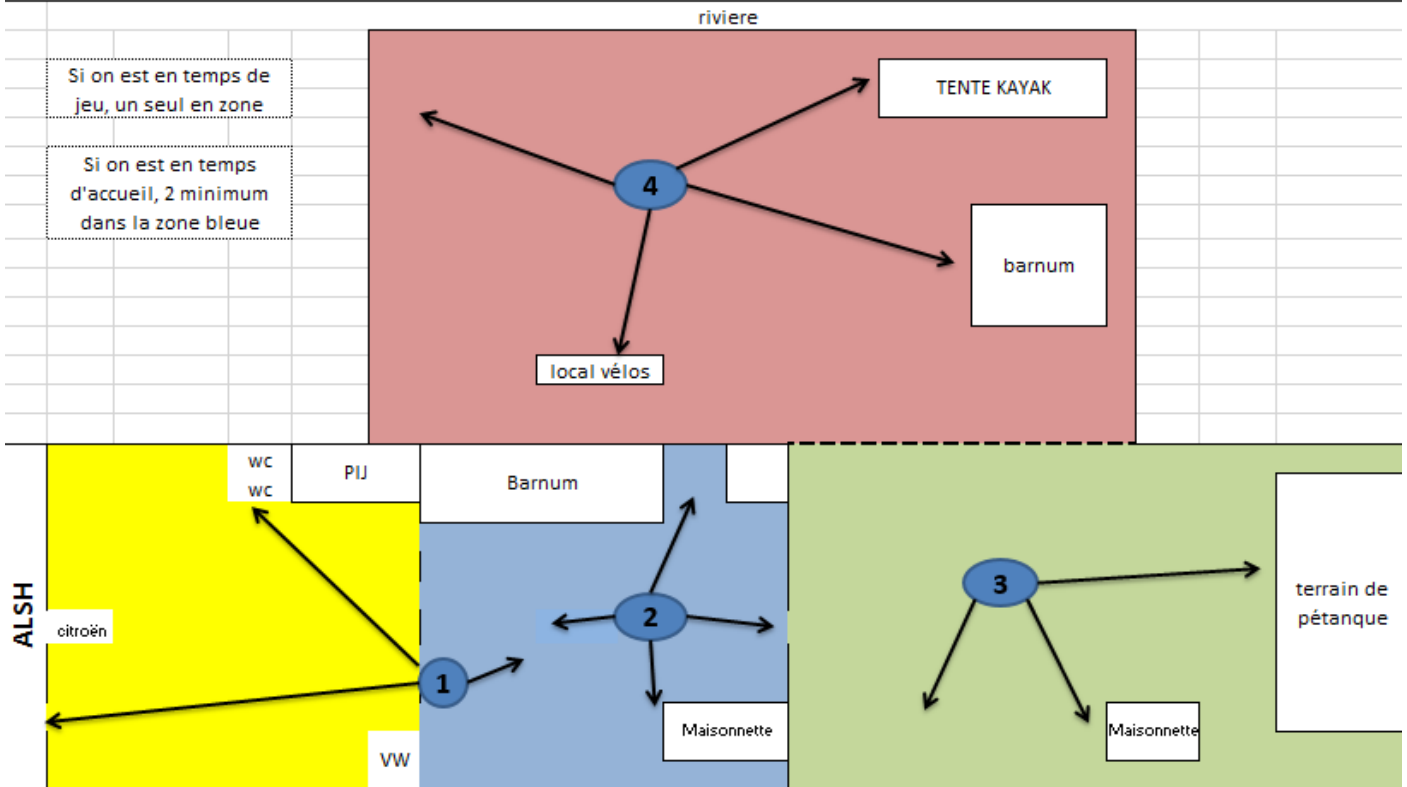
riviere

Si on est en temps de jeu, un seul en zone

Si on est en temps d'accueil, 2 minimum dans la zone bleue

TENTE KAYAK

4

barnum

local vélos

wc
wc

PIJ

Barnum

ALSH

citroën

1

2

3

terrain de pétanque

Maisonnette

Maisonnette

VW